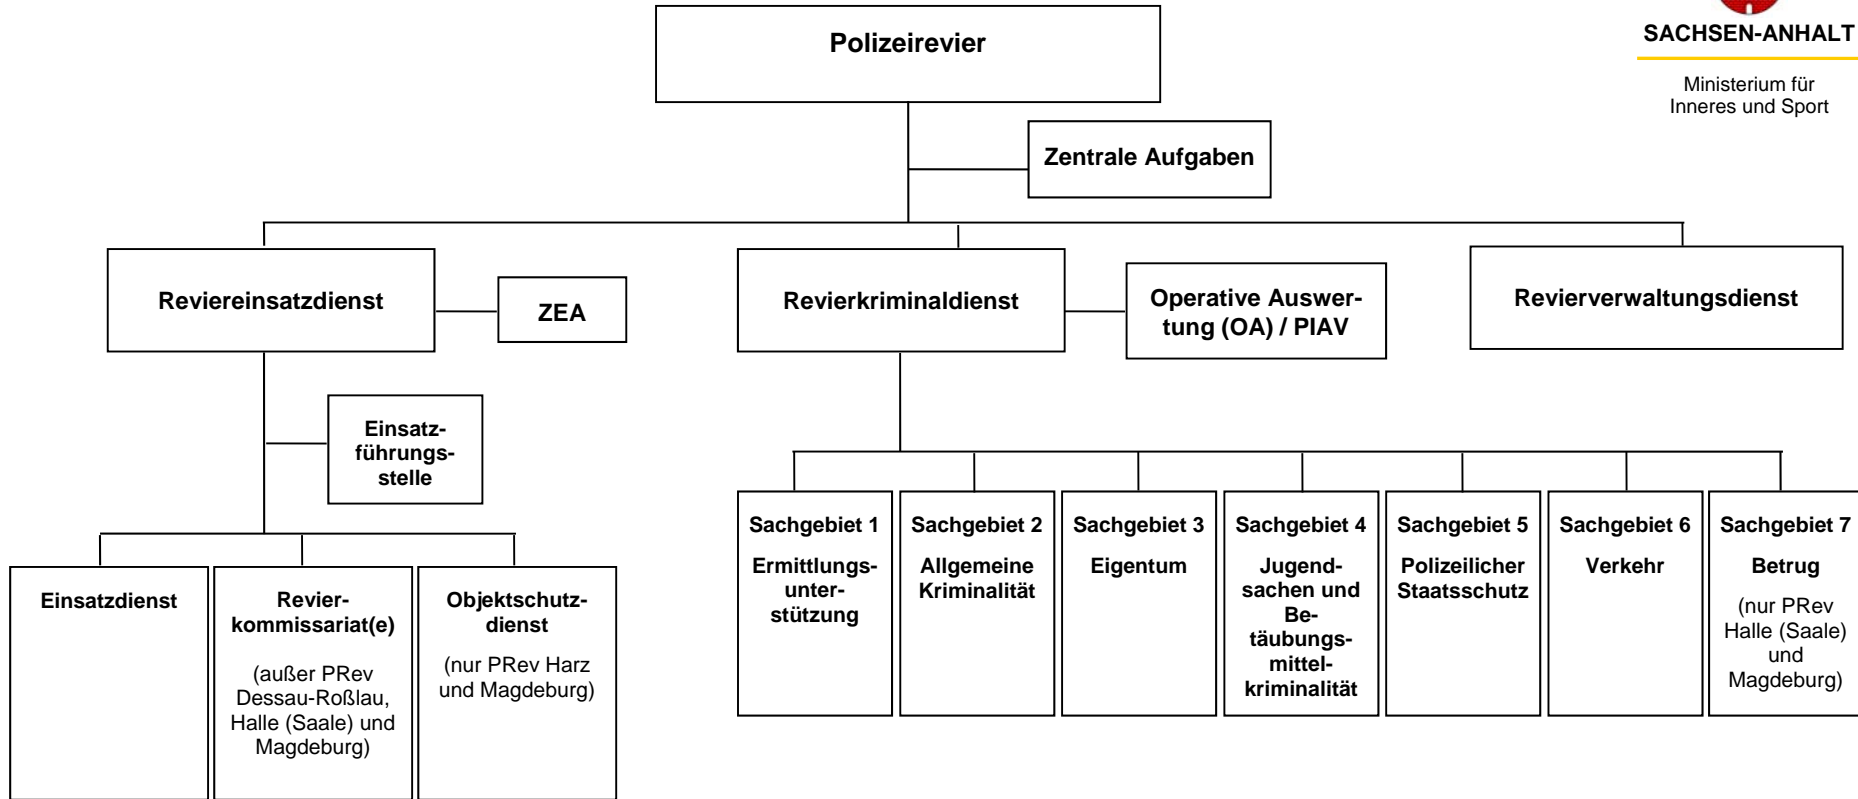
SACHSEN-ANHALT

Ministerium für Inneres und Sport

Polizeirevier

Zentrale Aufgaben

Reviereinsatzdienst

ZEA

Revierkriminaldienst

Operative Auswertung (OA) / PIAV

Revierverwaltungsdienst

Einsatzführungsstelle

Einsatzdienst

Revierkommissariat(e)

(außer PRev Dessau-Roßlau, Halle (Saale) und Magdeburg)

Objektschutzdienst

(nur PRev Harz und Magdeburg)

Sachgebiet 1

Ermittlungsunterstützung

Sachgebiet 2

Allgemeine Kriminalität

Sachgebiet 3

Eigentum

Sachgebiet 4

Jugendsachen und Betäubungsmittelkriminalität

Sachgebiet 5

Polizeilicher Staatsschutz

Sachgebiet 6

Verkehr

Sachgebiet 7

Betrug

(nur PRev Halle (Saale) und Magdeburg)